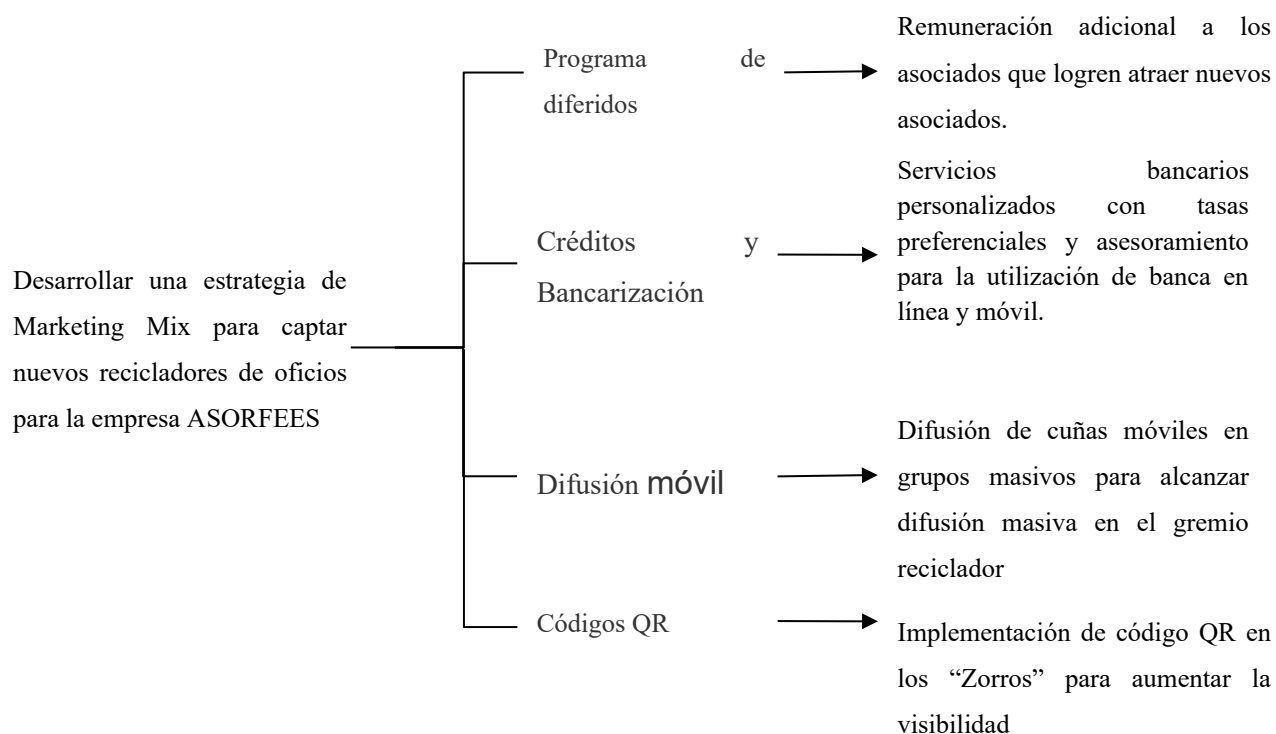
Desarrollar una estrategia de Marketing Mix para captar nuevos recicladores de oficios para la empresa ASORFEES

Programa de diferidos

Remuneración adicional a los asociados que logren atraer nuevos asociados.

Créditos y Bancarización

Servicios bancarios personalizados con tasas preferenciales y asesoramiento para la utilización de banca en línea y móvil.

Difusión móvil

Difusión de cuñas móviles en grupos masivos para alcanzar difusión masiva en el gremio reciclador

Códigos QR

Implementación de código QR en los “Zorros” para aumentar la visibilidad